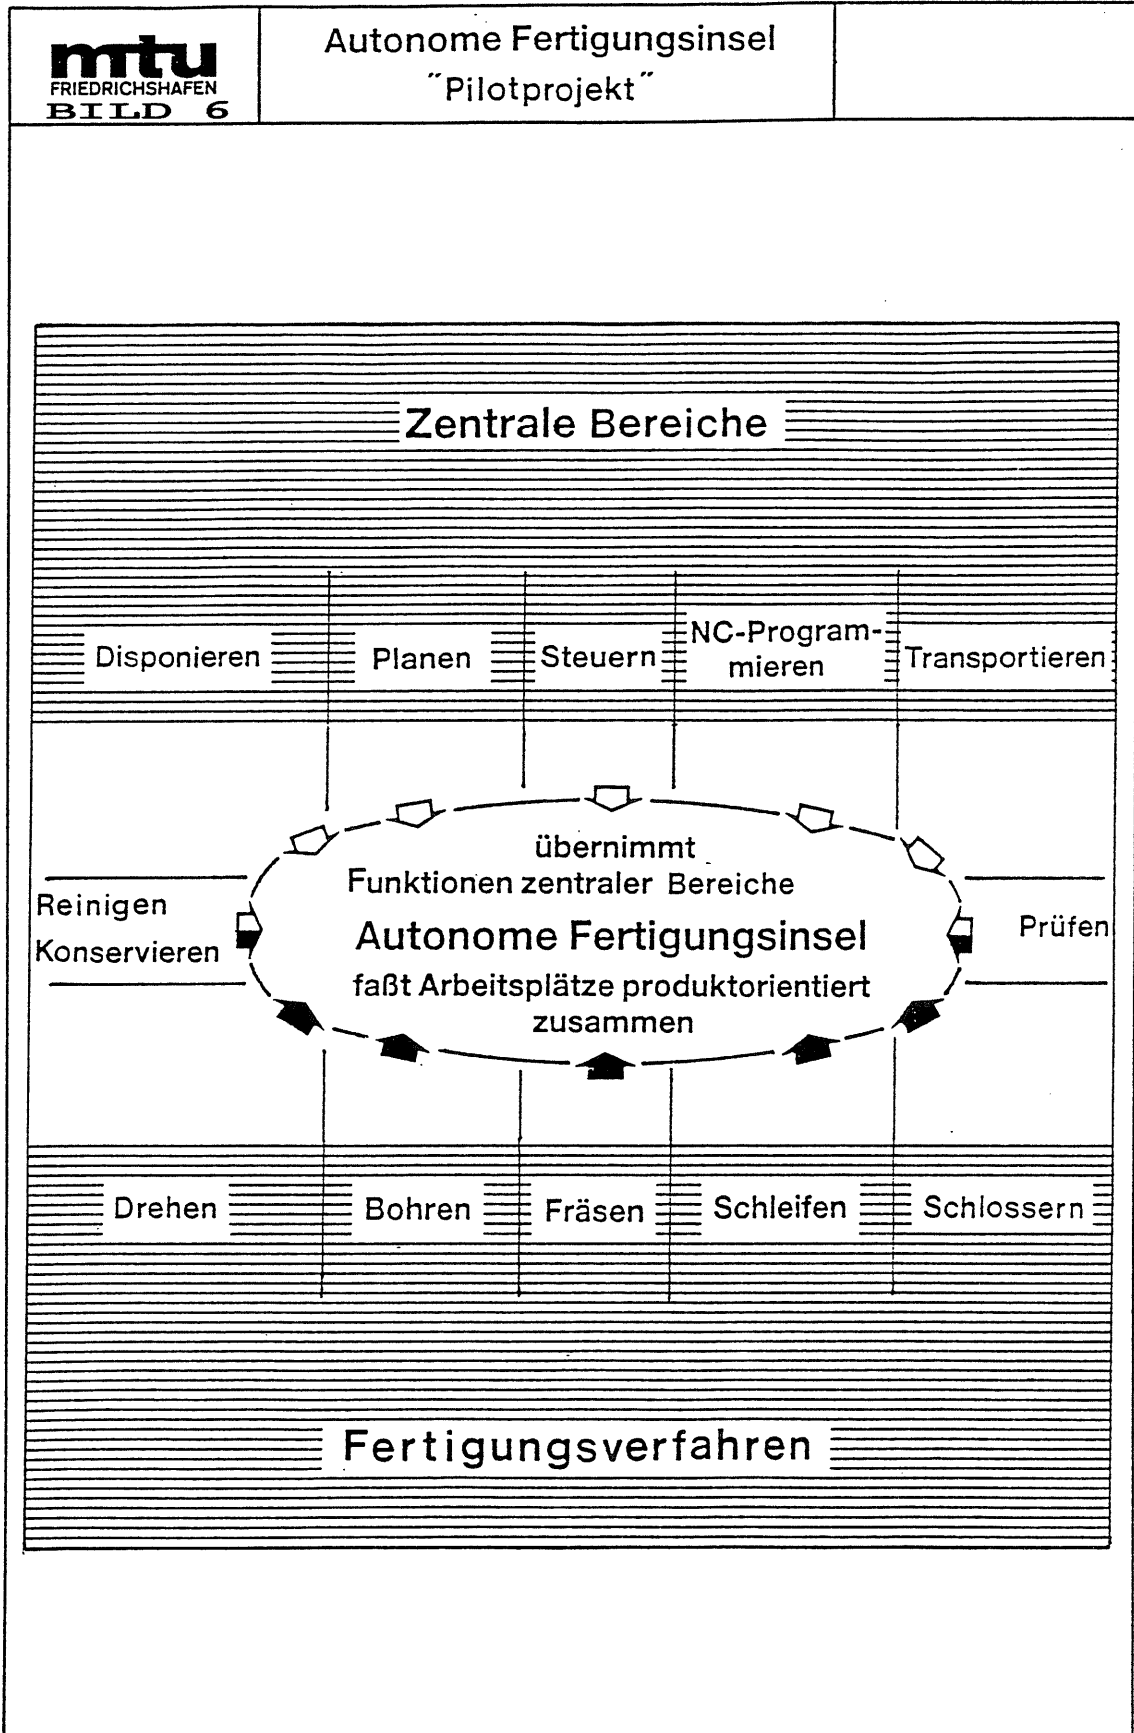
mtu
FRIEDRICHSHAFEN
BILD 6

Autonome Fertigungsinsel
"Pilotprojekt"

Zentrale Bereiche

Disponieren

Planen

Steuern

NC-Programmieren

Transportieren

übernimmt
Funktionen zentraler Bereiche

Reinigen
Konservieren

Autonome Fertigungsinsel

Prüfen

faßt Arbeitsplätze produktorientiert zusammen

Drehen

Bohren

Fräsen

Schleifen

Schlossern

Fertigungsverfahren